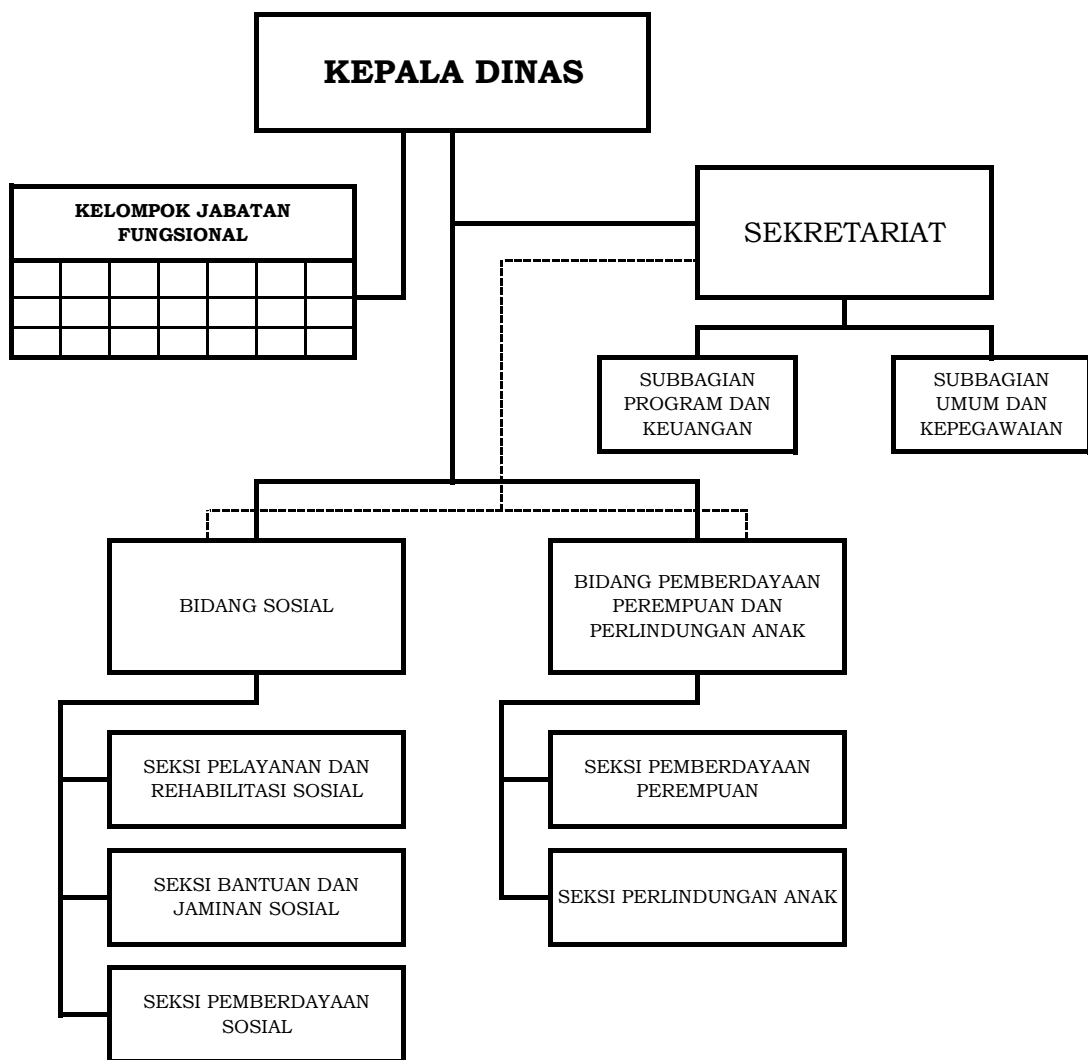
KEPALA DINAS

KELOMPOK JABATAN FUNGSIONAL

SEKRETARIAT

SUBBAGIAN PROGRAM DAN KEUANGAN

SUBBAGIAN UMUM DAN KEPEGAWAIAN

BIDANG SOSIAL

BIDANG PEMBERDAYAAN PEREMPUAN DAN PERLINDUNGAN ANAK

SEKSI PELAYANAN DAN REHABILITASI SOSIAL

SEKSI BANTUAN DAN JAMINAN SOSIAL

SEKSI PEMBERDAYAAN SOSIAL

SEKSI PEMBERDAYAAN PEREMPUAN

SEKSI PERLINDUNGAN ANAK